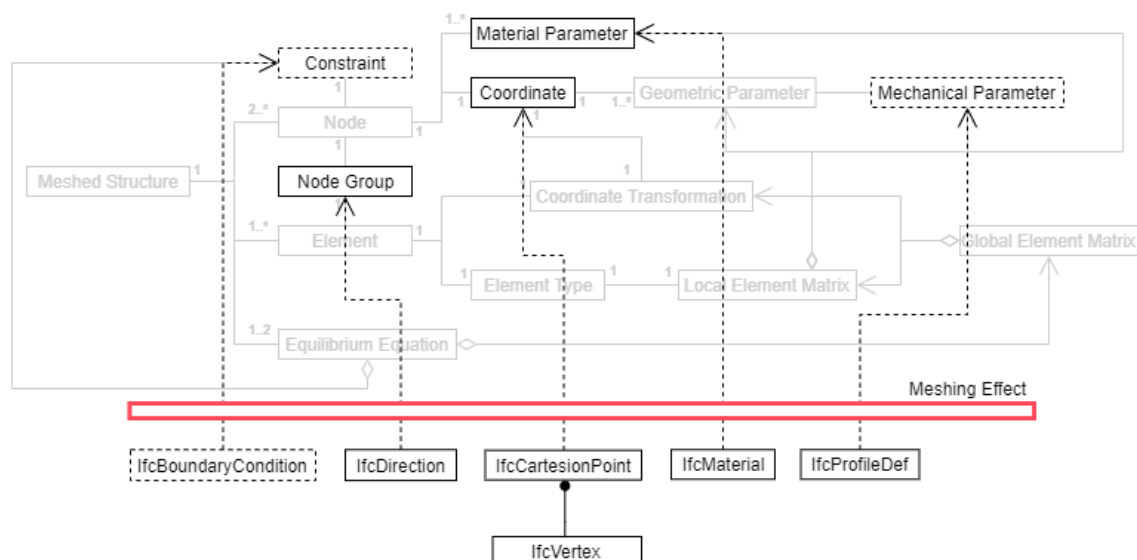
Material Parameter
1..*
Constraint
1
2..*
Node
1
Coordinate
1
1..*
Geometric Parameter
Mechanical Parameter
1
1
1
Meshed Structure
1
Node Group
1
Coordinate Transformation
1..*
Element
1
1
Global Element Matrix
1
Element Type
1
1
Local Element Matrix
1..2
Equilibrium Equation
Meshing Effect
IfcBoundaryCondition
IfcDirection
IfcCartesionPoint
IfcMaterial
IfcProfileDef
IfcVertex